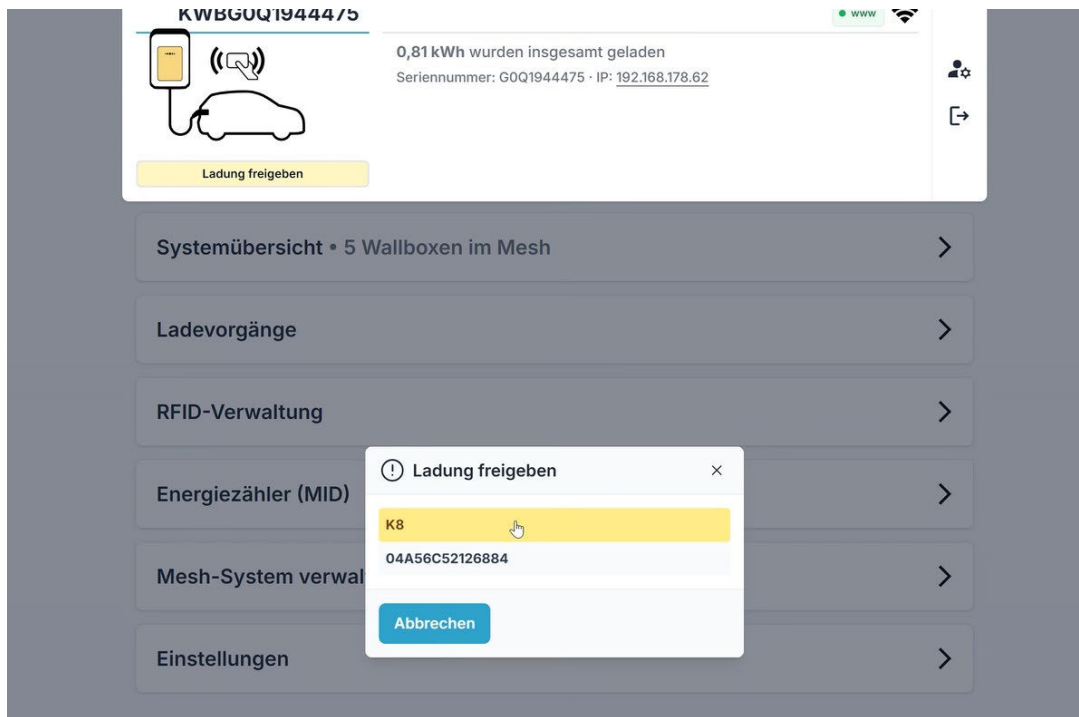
KWBG0Q1944475

www

0,81 kWh wurden insgesamt geladen
Seriennummer: G0Q1944475 · IP: 192.168.178.62

Ladung freigeben

Systemübersicht • 5 Wallboxen im Mesh

Ladevorgänge

RFID-Verwaltung

Energiezähler (MID)

Mesh-System verwal

Einstellungen

Ladung freigeben

×

K8

04A56C52126884

Abbrechen